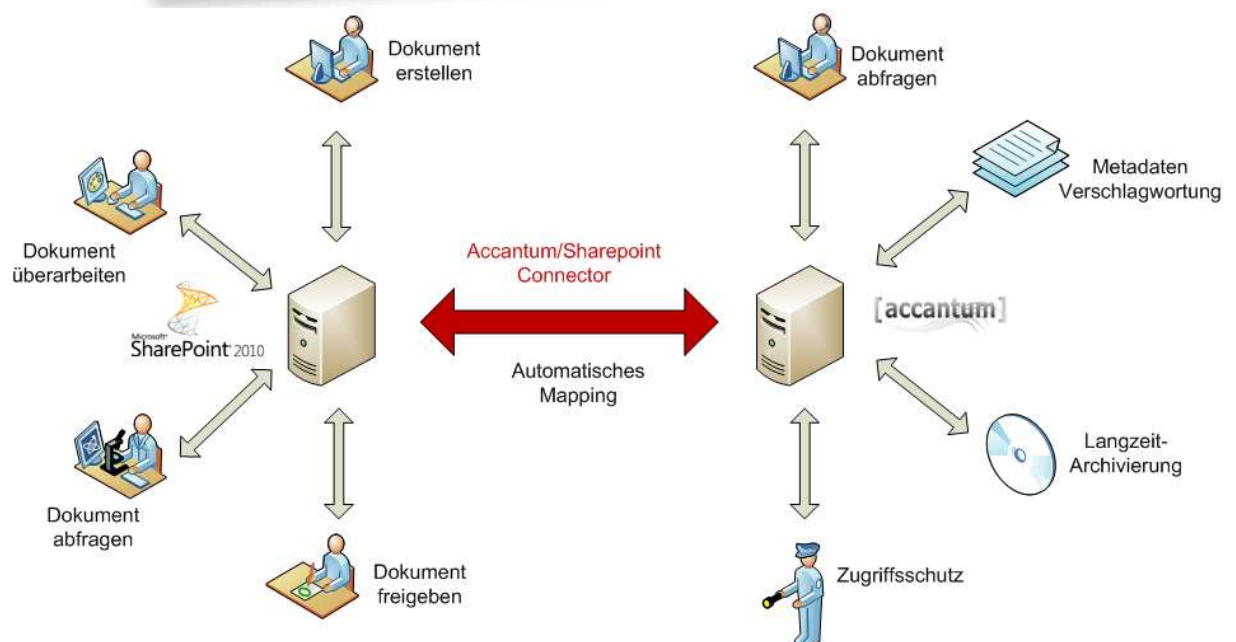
Dokument erstellen

Dokument überarbeiten

Microsoft SharePoint 2010

Dokument abfragen

Dokument freigeben

Accantum/Sharepoint Connector

Automatisches Mapping

Dokument abfragen

Metadaten Verschlagwortung

[accantum]

Langzeit-Archivierung

Zugriffsschutz